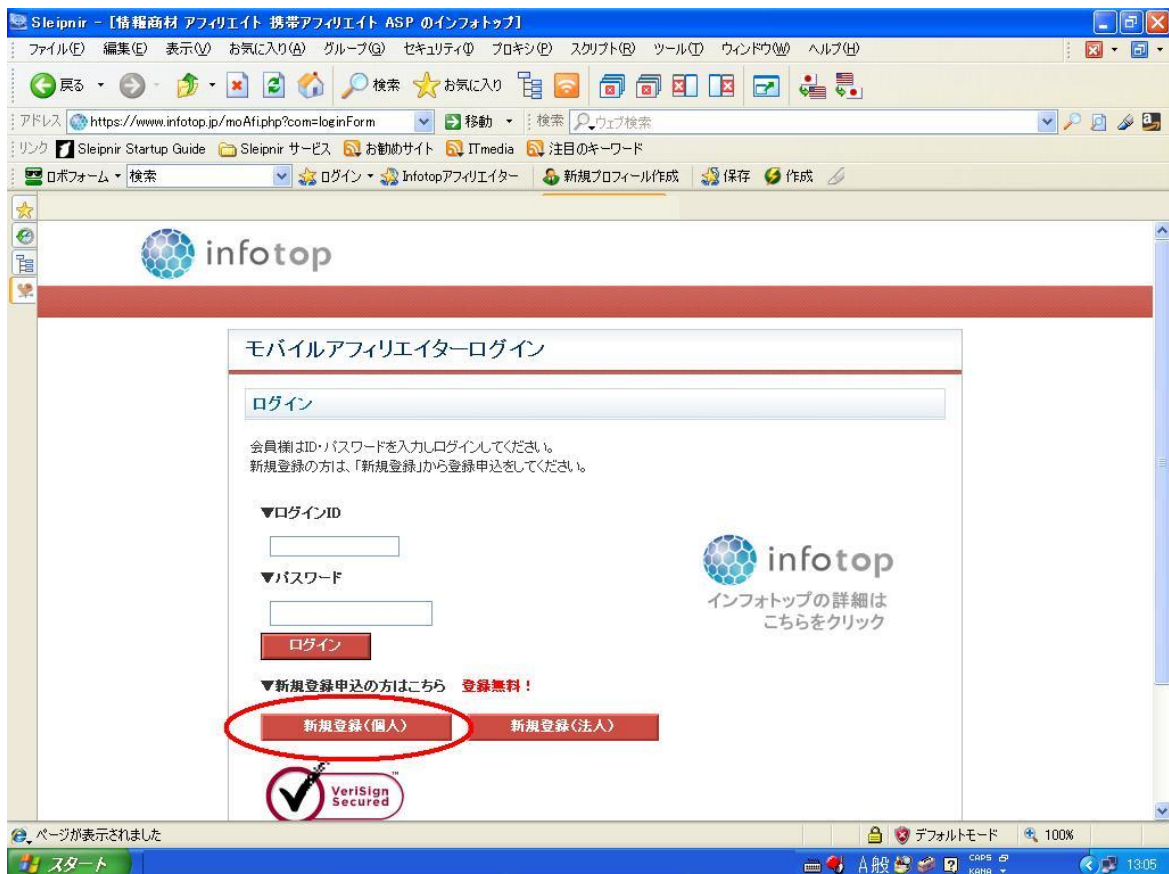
Sleipnir - [情報商材 アフィリエイト 携帯アフィリエイト ASP のインフォトップ]
ファイル(F) 編集(E) 表示(V) お気に入り(A) グループ(G) セキュリティ(I) プロキシ(P) スクリプト(R) ツール(T) ウィンドウ(W) ヘルプ(H)
戻る 検索 お気に入り
アドレス https://www.infotop.jp/moAfi.php?com=loginForm 移動 検索 ウェブ検索
リンク Sleipnir Startup Guide Sleipnir サービス お勧めサイト ITmedia 注目のキーワード
ロボフォーム 検索 ログイン Infotopアフィリエイター 新規プロフィール作成 保存 作成

infotop

モバイルアフィリエイターログイン

ログイン

会員様はID・パスワードを入力しログインしてください。
新規登録の方は、「新規登録」から登録申込をしてください。

▼ログインID

▼パスワード

ログイン

infotop
インフォトップの詳細は
こちらをクリック

▼新規登録申込の方はこちら 登録無料!

新規登録(個人) 新規登録(法人)

VeriSign Secured

ページが表示されました
デフォルトモード 100%
スタート
A般 CAPS KANA 13:05